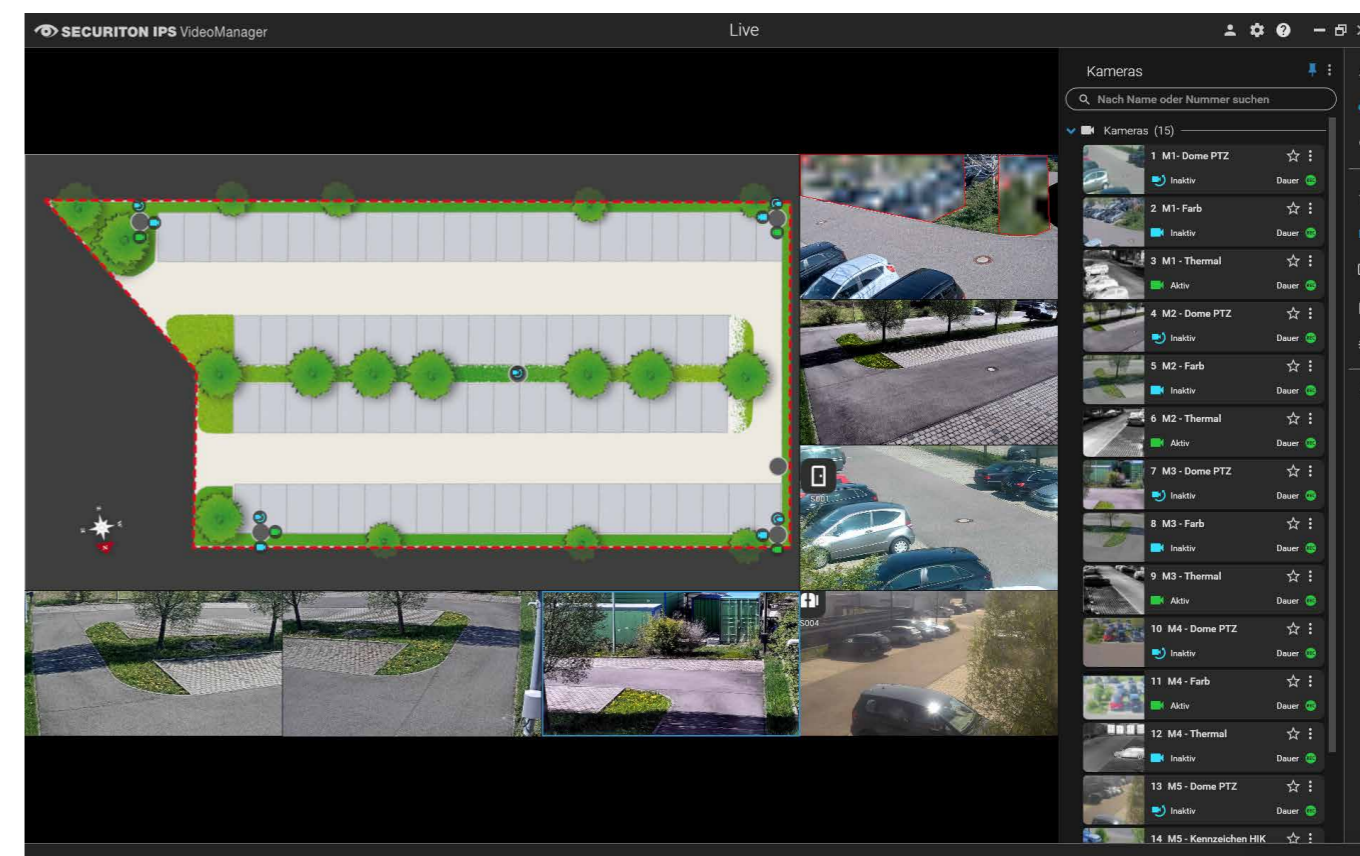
SECURITON IPS VideoManager

Live

Kameras

Nach Name oder Nummer suchen

Kameras (15)

1 M1- Dome PTZ
Inaktiv
Dauer

2 M1- Farb
Inaktiv
Dauer

3 M1 - Thermal
Aktiv
Dauer

4 M2 - Dome PTZ
Inaktiv
Dauer

5 M2 - Farb
Inaktiv
Dauer

6 M2 - Thermal
Aktiv
Dauer

7 M3 - Dome PTZ
Inaktiv
Dauer

8 M3 - Farb
Inaktiv
Dauer

9 M3 - Thermal
Aktiv
Dauer

10 M4 - Dome PTZ
Inaktiv
Dauer

11 M4 - Farb
Aktiv
Dauer

12 M4 - Thermal
Inaktiv
Dauer

13 M5 - Dome PTZ
Inaktiv
Dauer

14 M5 - Kennzeichen HIK

S001

S004